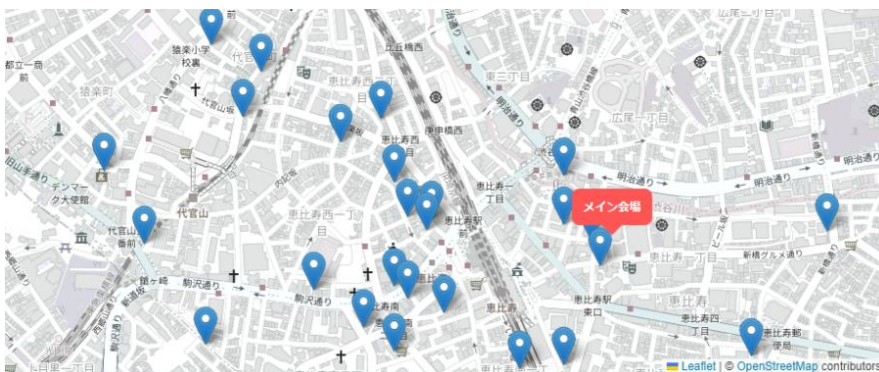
前
猿楽小学校
代官
都立一商前
猿楽町
代官山坂
比丘橋西
東比寿西二丁目
東三丁目
広尾一丁目
広尾二丁目
明治通り
渋谷橋西
東比寿西二丁目
旧山手通り
デンマーク大使館
代官山
代官山番前
八幡通
恵比寿西一丁目
恵比寿一丁目
恵比寿駅
明治通り
明治通り
メイン会場
恵比寿一丁目
新橋グルメ通り
鎗ヶ崎
駒沢通り
駒沢通り
恵比寿南
恵比寿
恵比寿駅東口
恵比寿四丁目
恵比寿郵便局
Leaflet | © OpenStreetMap contributors